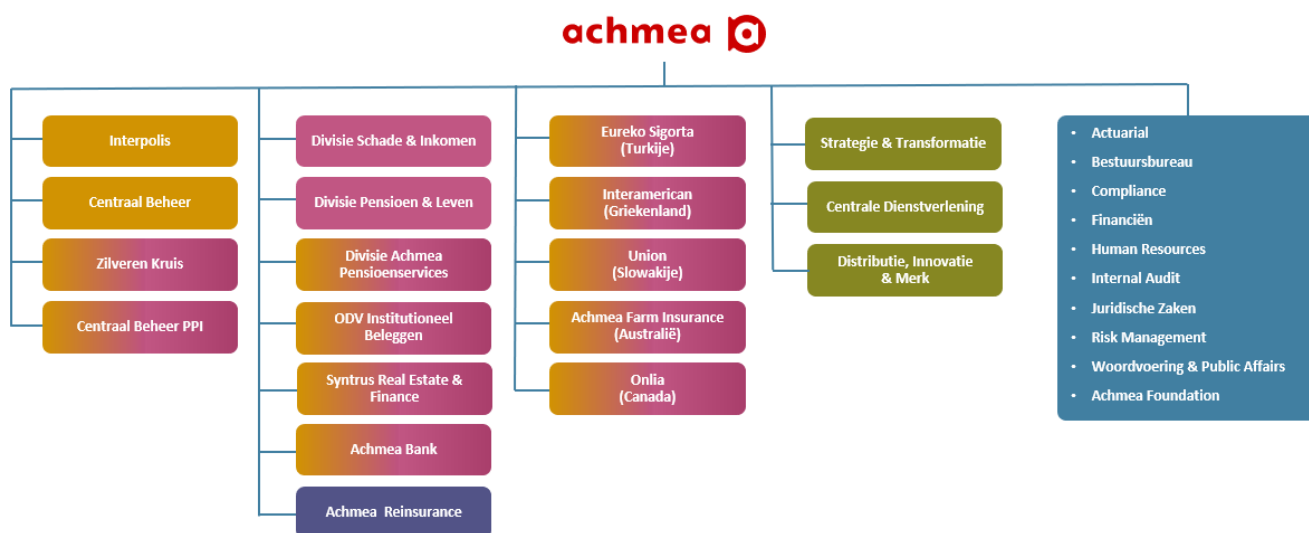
achmea

Interpolis

Centraal Beheer

Zilveren Kruis

Centraal Beheer PPI

Divisie Schade & Inkomen

Divisie Pensioen & Leven

Divisie Achmea Pensioenservices

ODV Institutioneel Beleggen

Syntrus Real Estate & Finance

Achmea Bank

Achmea Reinsurance

Eureko Sigorta (Turkije)

Interamerican (Griekenland)

Union (Slowakije)

Achmea Farm Insurance (Australië)

Onlia (Canada)

Strategie & Transformatie

Centrale Dienstverlening

Distributie, Innovatie & Merk

- Actuarial
- Bestuursbureau
- Compliance
- Financiën
- Human Resources
- Internal Audit
- Juridische Zaken
- Risk Management
- Woordvoering & Public Affairs
- Achmea Foundation